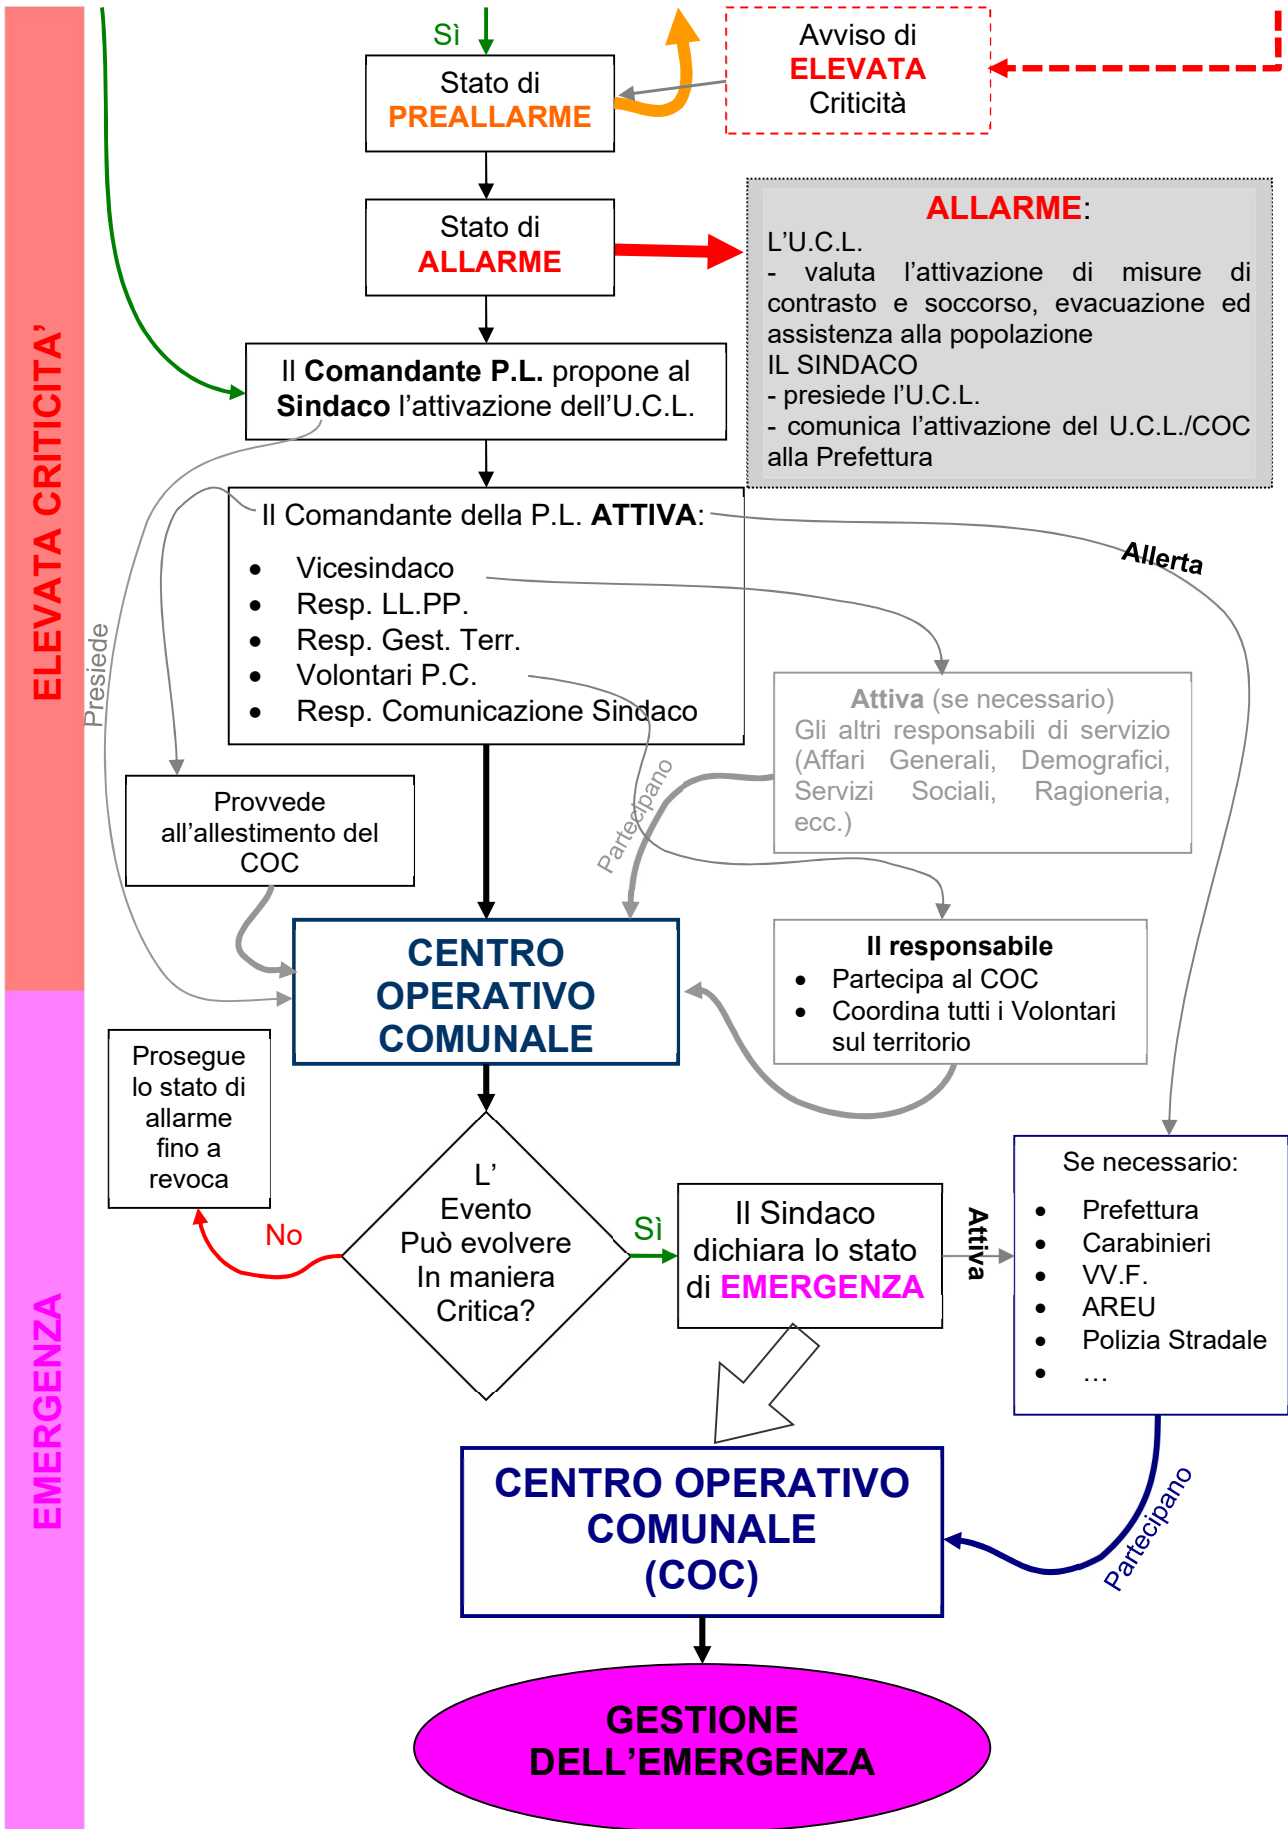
ELEVATA CRITICITA'

Sì

Stato di PREALLARME

Avviso di ELEVATA Criticità

Stato di ALLARME

ALLARME:
L'U.C.L.
- valuta l'attivazione di misure di contrasto e soccorso, evacuazione ed assistenza alla popolazione
IL SINDACO
- presiede l'U.C.L.
- comunica l'attivazione del U.C.L./COC alla Prefettura

Il Comandante P.L. propone al Sindaco l'attivazione dell'U.C.L.

Presiede

Il Comandante della P.L. ATTIVA:
- Vicesindaco
- Resp. LL.PP.
- Resp. Gest. Terr.
- Volontari P.C.
- Resp. Comunicazione Sindaco

Allerta

Attiva (se necessario)
Gli altri responsabili di servizio (Affari Generali, Demografici, Servizi Sociali, Ragioneria, ecc.)

Partecipano

Provvede all'allestimento del COC

CENTRO OPERATIVO COMUNALE

Il responsabile
- Partecipa al COC
- Coordina tutti i Volontari sul territorio

EMERGENZA

Prosegue lo stato di allarme fino a revoca

No

L' Evento Può evolvere In maniera Critica?

Sì

Il Sindaco dichiara lo stato di EMERGENZA

Attiva

Se necessario:
- Prefettura
- Carabinieri
- VV.F.
- AREU
- Polizia Stradale
- …

Partecipano

CENTRO OPERATIVO COMUNALE (COC)

GESTIONE DELL'EMERGENZA